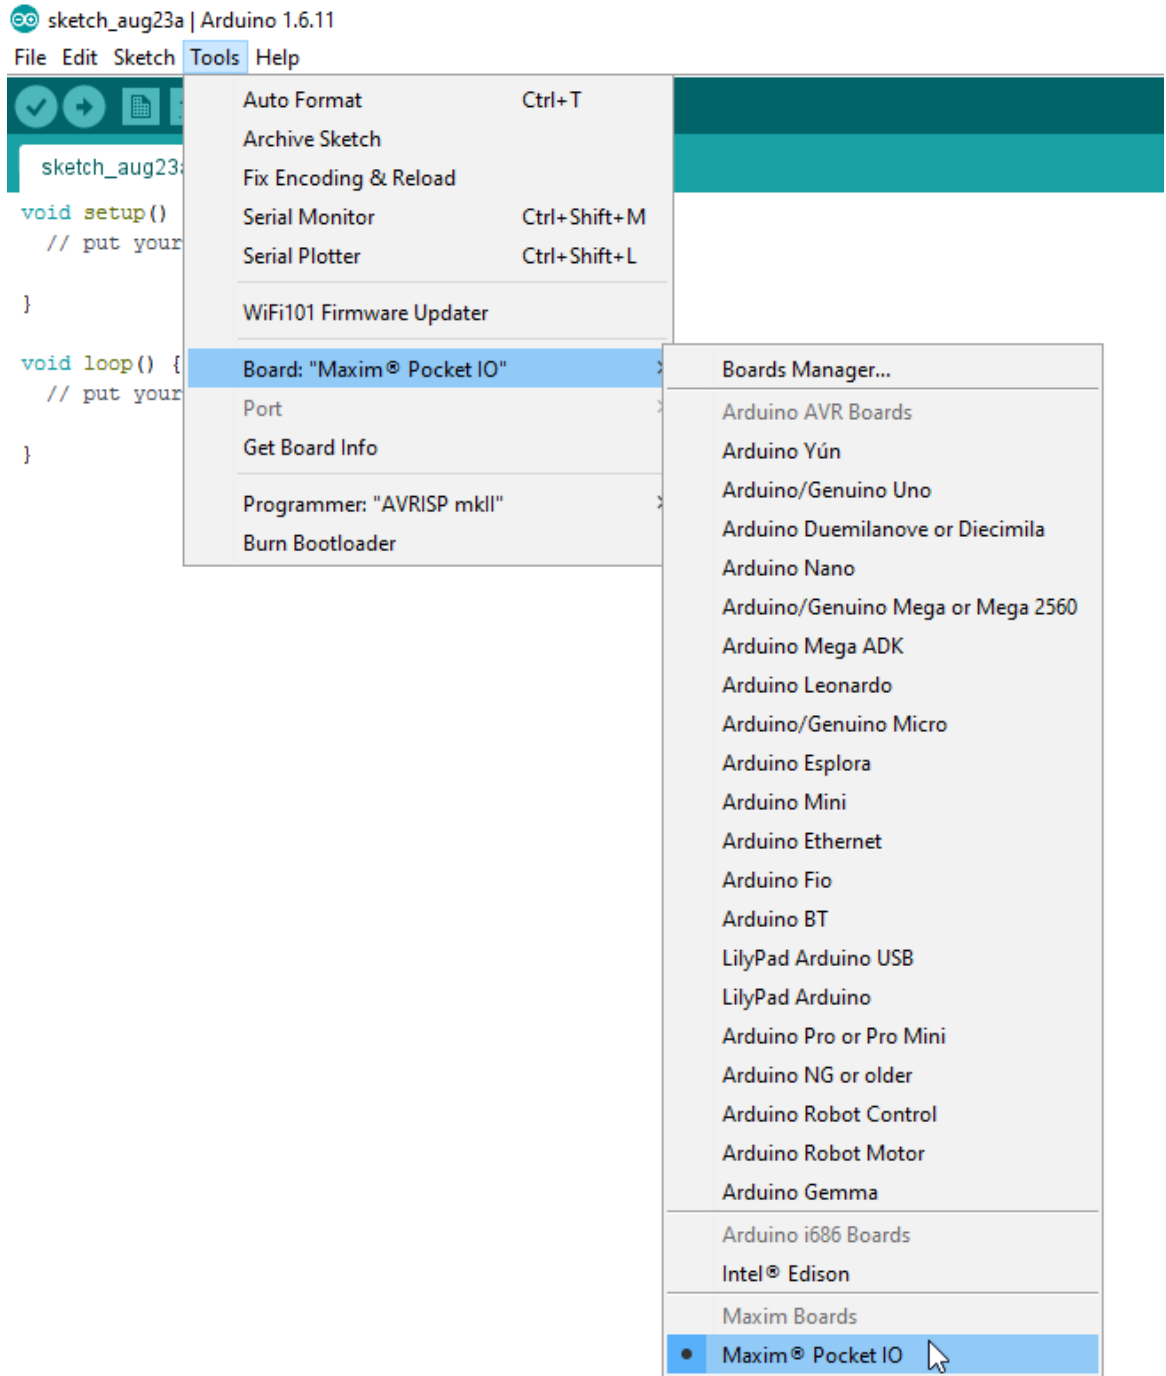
sketch_aug23a | Arduino 1.6.11

File Edit Sketch Tools Help

sketch_aug23

void setup() {
// put your

}

void loop() {
// put your

}

Auto Format Ctrl+T
Archive Sketch
Fix Encoding & Reload
Serial Monitor Ctrl+Shift+M
Serial Plotter Ctrl+Shift+L

WiFi101 Firmware Updater

Board: "Maxim® Pocket IO"
Port
Get Board Info

Programmer: "AVRISP mkII"
Burn Bootloader

Boards Manager...

Arduino AVR Boards
Arduino Yún
Arduino/Genuino Uno
Arduino Duemilanove or Diecimila
Arduino Nano
Arduino/Genuino Mega or Mega 2560
Arduino Mega ADK
Arduino Leonardo
Arduino/Genuino Micro
Arduino Esplora
Arduino Mini
Arduino Ethernet
Arduino Fio
Arduino BT
LilyPad Arduino USB
LilyPad Arduino
Arduino Pro or Pro Mini
Arduino NG or older
Arduino Robot Control
Arduino Robot Motor
Arduino Gemma

Arduino i686 Boards
Intel® Edison

Maxim Boards
• Maxim® Pocket IO